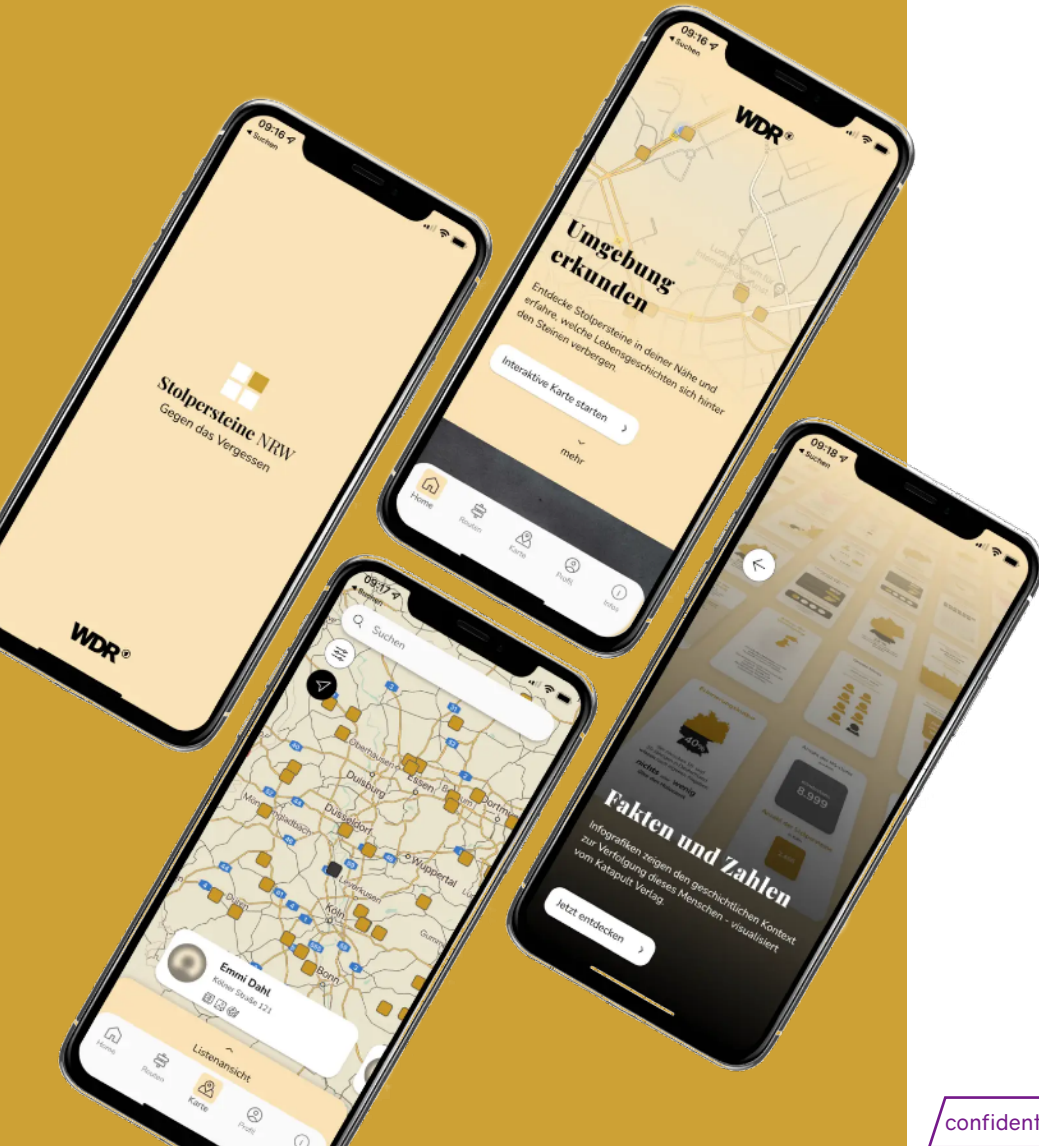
09:16
Suchen

Stolpersteine NRW
Gegen das Vergessen

WDR

09:16
Suchen

WDR

Umgebung erkunden

Entdecke Stolpersteine in deiner Nähe und erfahre, welche Lebensgeschichten sich hinter den Steinen verbergen.

Interaktive Karte starten

mehr

Home
Routen
Karte
Profil
Infos

09:17
Suchen

Suchen

Oberhausen
Essen
Bochum
Dortmund
Duisburg
Mönchengladbach
Düsseldorf
Wuppertal
Leverkusen
Köln
Düren
Bonn

Emmi Dahl
Kölner Straße 121

Listenansicht

Home
Routen
Karte
Profil

09:18
Suchen

40%
nichts
wenig
8.999

Fakten und Zahlen

Infografiken zeigen den geschichtlichen Kontext zur Verfolgung dieses Menschen - visualisiert vom Katapult Verlag.

Jetzt entdecken

confident